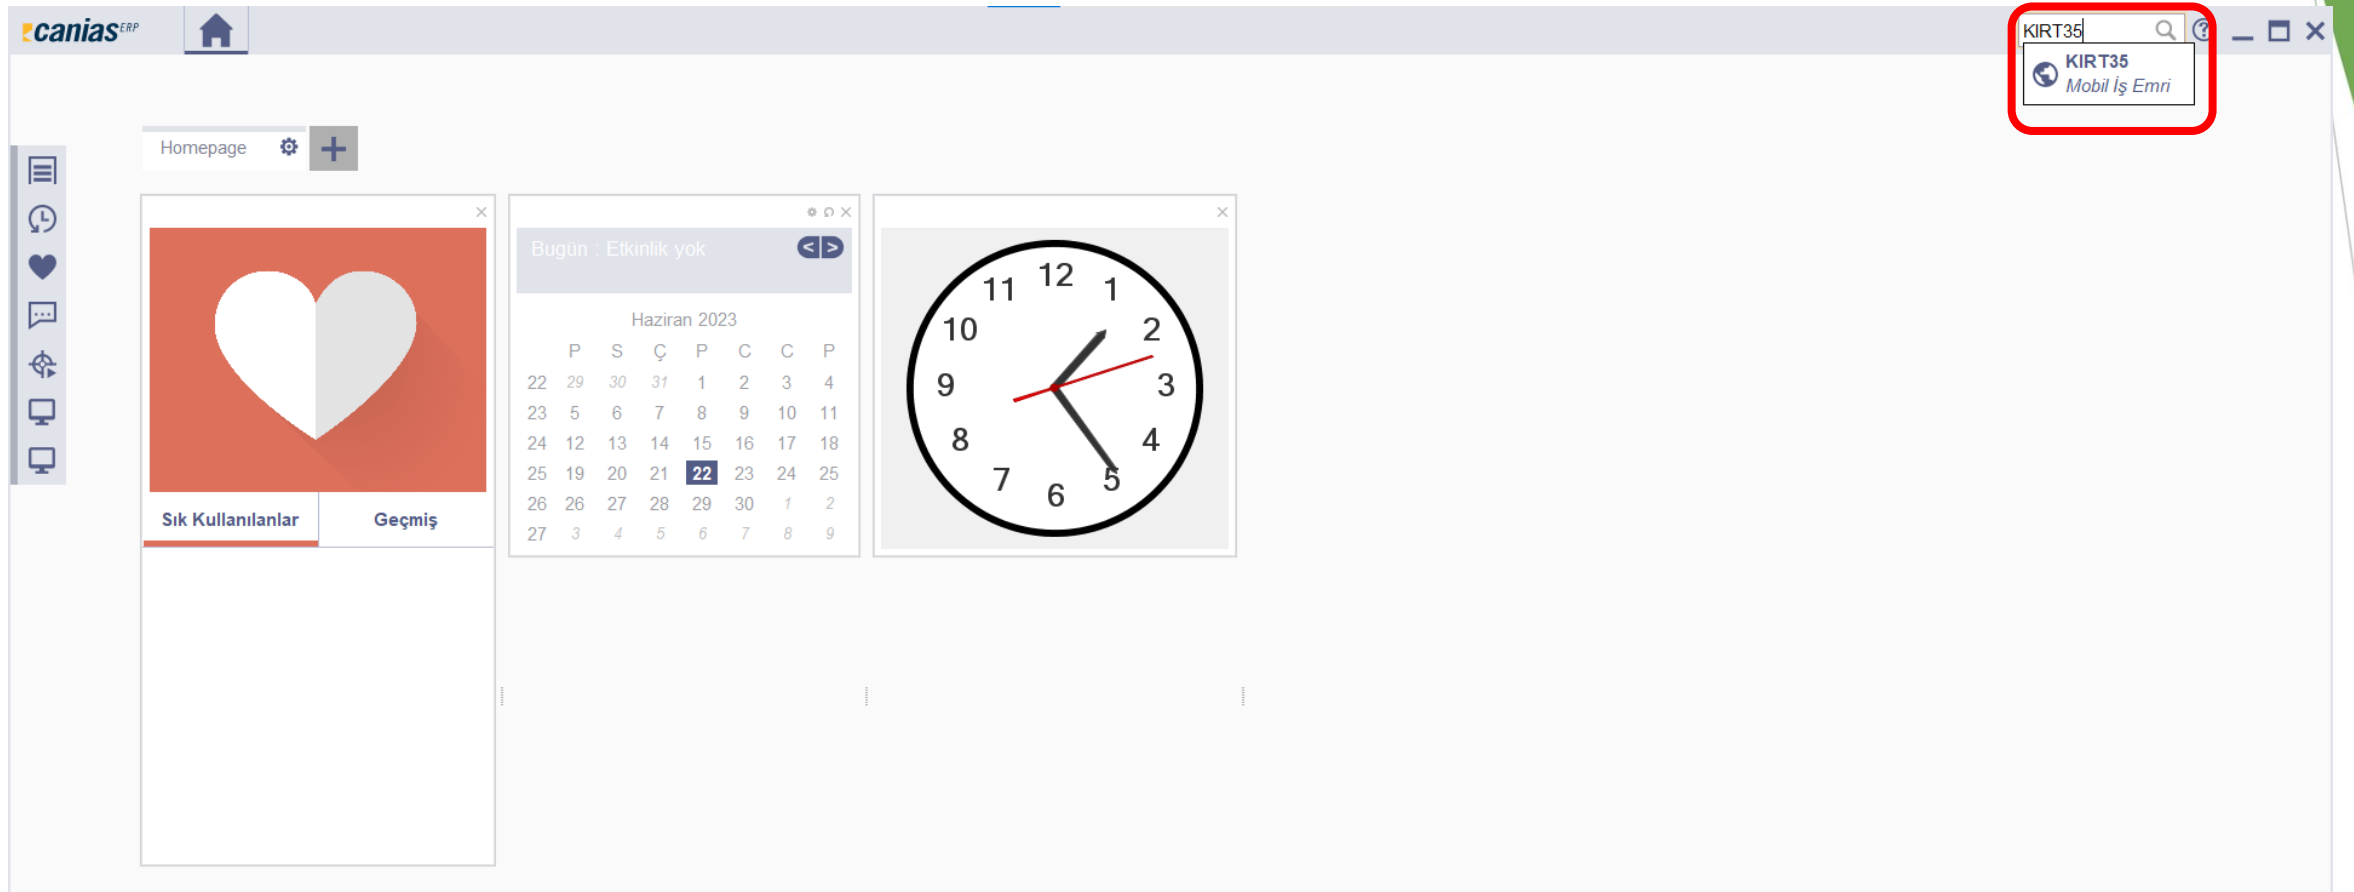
canias ERP

KIRT35

KIRT35
Mobil İş Emri

Homepage

Sık Kullanılanlar | Geçmiş

Bugün : Etkinlik yok

Haziran 2023

| | P | S | Ç | P | C | C | P |
|---|---|---|---|---|---|---|---|
| 22 | 29 | 30 | 31 | 1 | 2 | 3 | 4 |
| 23 | 5 | 6 | 7 | 8 | 9 | 10 | 11 |
| 24 | 12 | 13 | 14 | 15 | 16 | 17 | 18 |
| 25 | 19 | 20 | 21 | 22 | 23 | 24 | 25 |
| 26 | 26 | 27 | 28 | 29 | 30 | 1 | 2 |
| 27 | 3 | 4 | 5 | 6 | 7 | 8 | 9 |

12 1 2 3 4 5 6 7 8 9 10 11